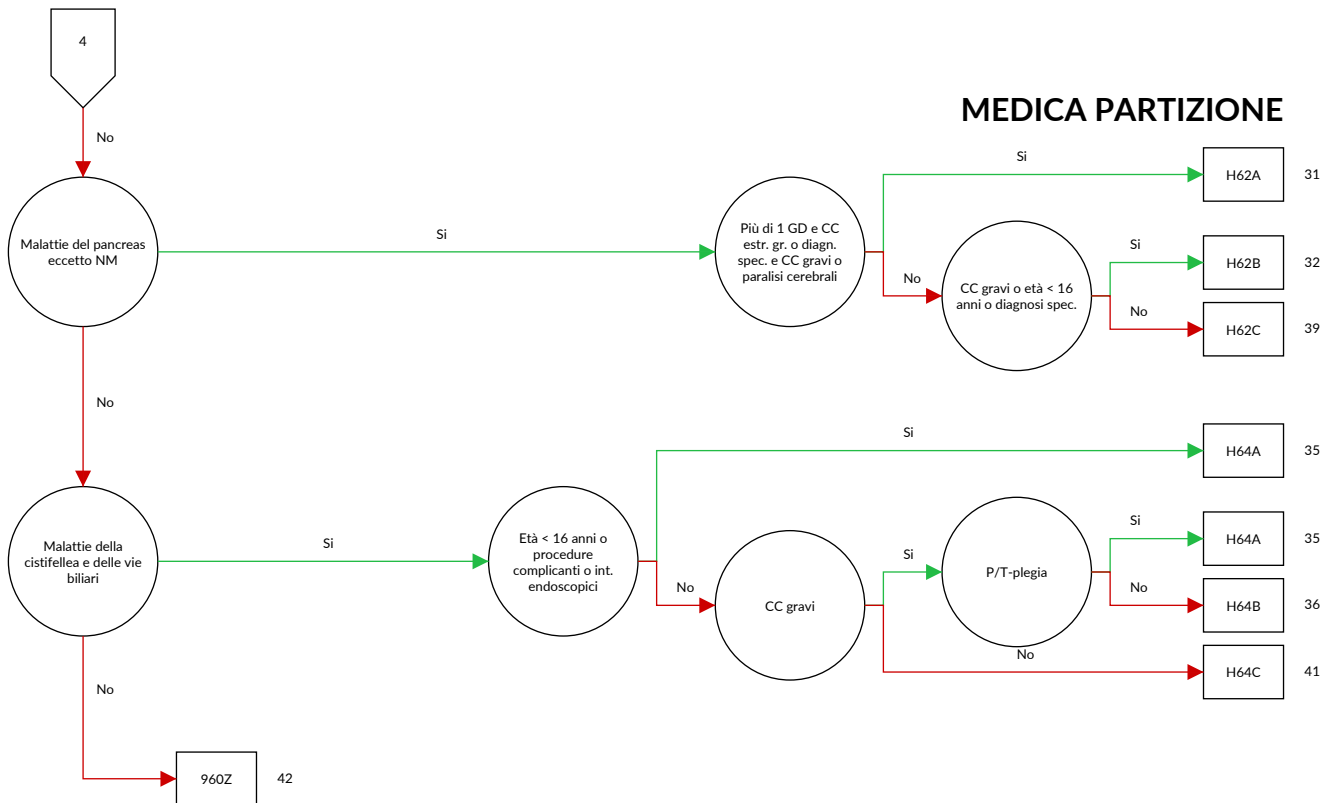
4

No

MEDICA PARTIZIONE

Malattie del pancreas eccetto NM

Si

Più di 1 GD e CC estr. gr. o diagn. spec. e CC gravi o paralisi cerebrali

Si

H62A

31

No

CC gravi o età < 16 anni o diagnosi spec.

Si

H62B

32

No

H62C

39

No

Malattie della cistifellea e delle vie biliari

Si

Età < 16 anni o procedure complicanti o int. endoscopici

Si

H64A

35

No

CC gravi

Si

P/T-plegia

Si

H64A

35

No

H64B

36

No

H64C

41

No

960Z

42